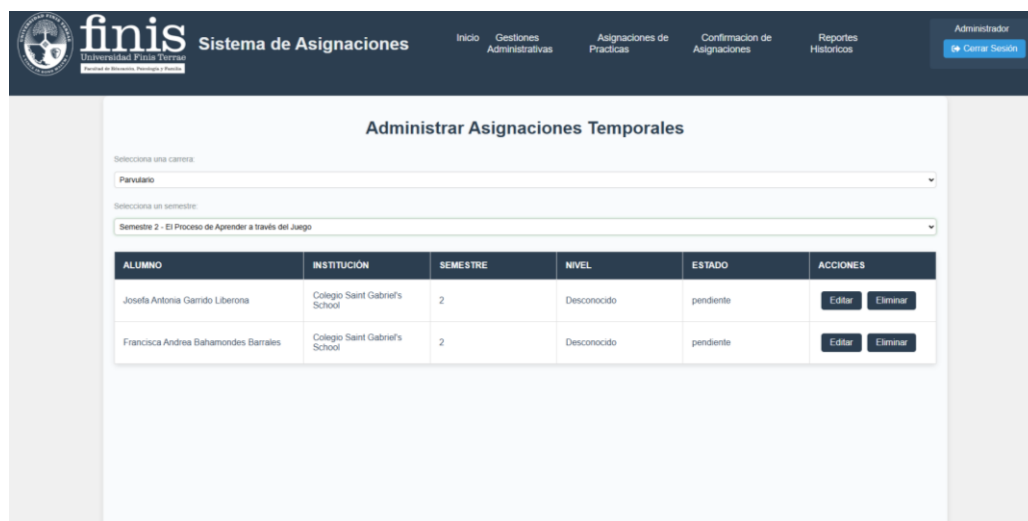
finis
Universidad Finis Terrae
Facultad de Educación, Psicología y Familia

Sistema de Asignaciones

Inicio Gestiones Administrativas Asignaciones de Practicas Confirmacion de Asignaciones Reportes Historicos

Administrador
Cerrar Sesión

Administrar Asignaciones Temporales

Selecciona una carrera:
Parvulario

Selecciona un semestre:
Semestre 2 - El Proceso de Aprender a través del Juego

| ALUMNO | INSTITUCIÓN | SEMESTRE | NIVEL | ESTADO | ACCIONES |
|---|---|---|---|---|---|
| Josefa Antonia Garrido Liberona | Colegio Saint Gabriel's School | 2 | Desconocido | pendiente | Editar Eliminar |
| Francisca Andrea Bahamondes Barrales | Colegio Saint Gabriel's School | 2 | Desconocido | pendiente | Editar Eliminar |